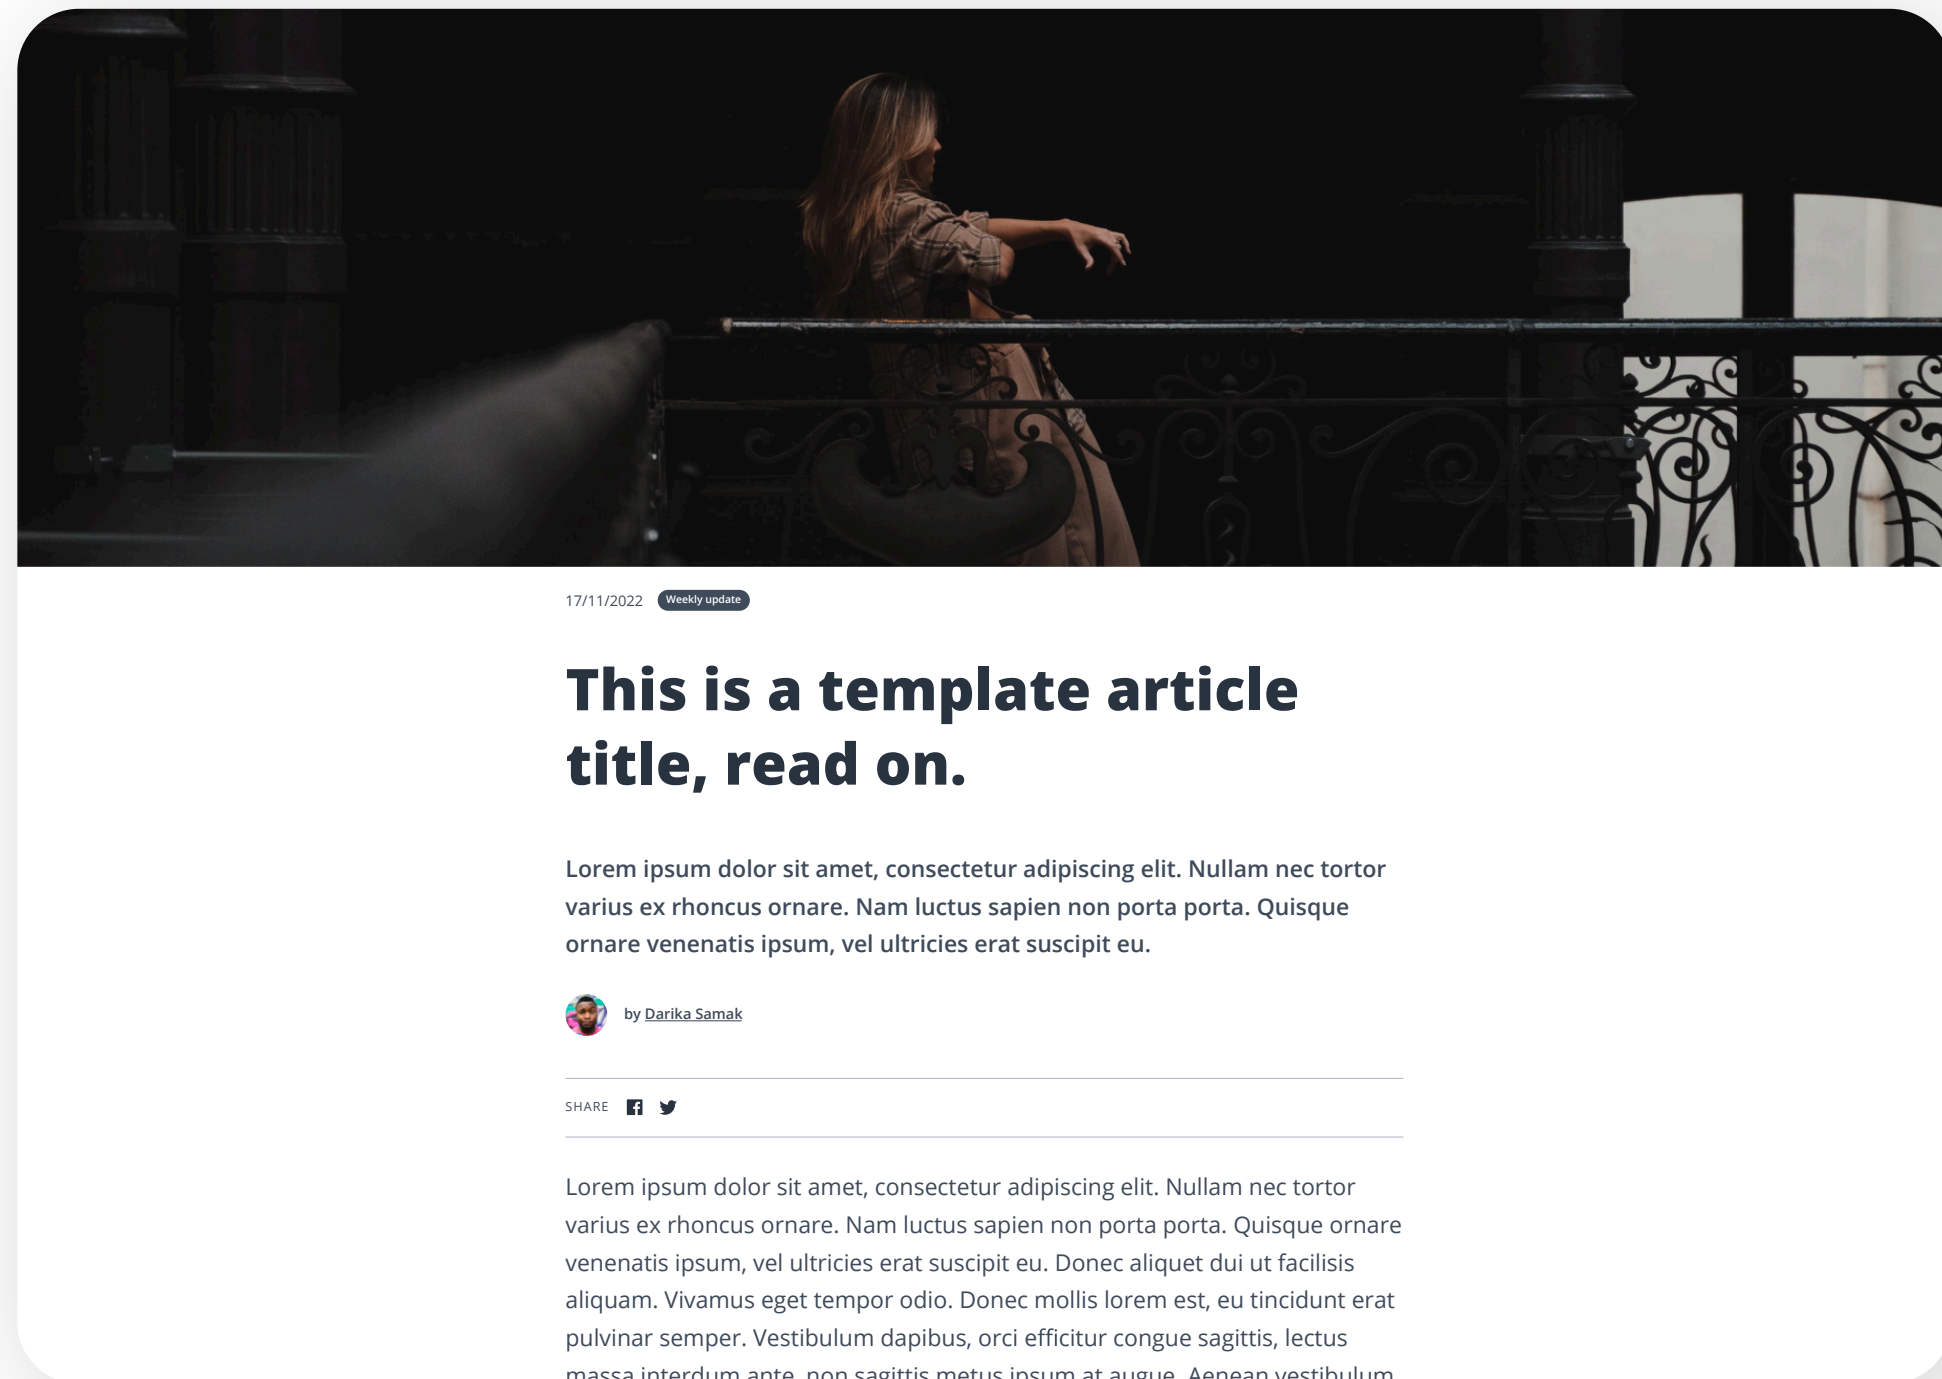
17/11/2022 Weekly update

This is a template article title, read on.

Lorem ipsum dolor sit amet, consectetur adipiscing elit. Nullam nec tortor varius ex rhoncus ornare. Nam luctus sapien non porta porta. Quisque ornare venenatis ipsum, vel ultricies erat suscipit eu.

by Darika Samak

SHARE

Lorem ipsum dolor sit amet, consectetur adipiscing elit. Nullam nec tortor varius ex rhoncus ornare. Nam luctus sapien non porta porta. Quisque ornare venenatis ipsum, vel ultricies erat suscipit eu. Donec aliquet dui ut facilisis aliquam. Vivamus eget tempor odio. Donec mollis lorem est, eu tincidunt erat pulvinar semper. Vestibulum dapibus, orci efficitur congue sagittis, lectus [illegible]